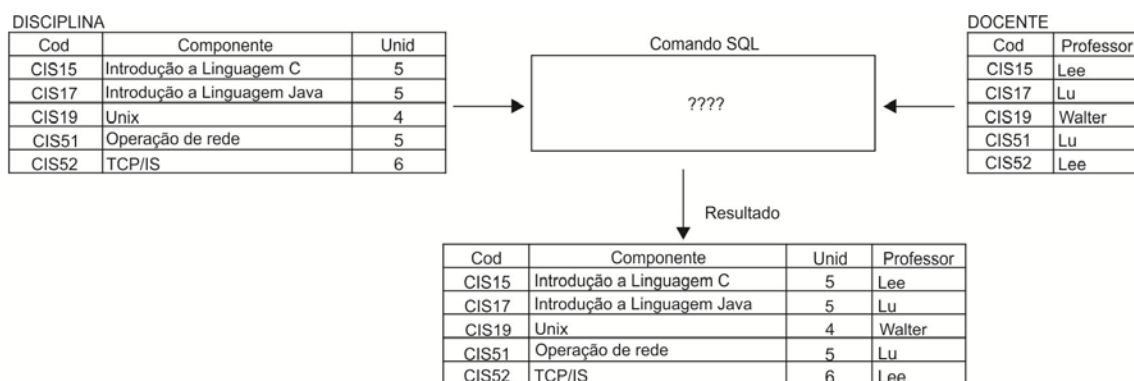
DISCIPLINA

| Cod | Componente | Unid |
|---|---|---|
| CIS15 | Introdução a Linguagem C | 5 |
| CIS17 | Introdução a Linguagem Java | 5 |
| CIS19 | Unix | 4 |
| CIS51 | Operação de rede | 5 |
| CIS52 | TCP/IS | 6 |

Comando SQL

????

DOCENTE

| Cod | Professor |
|---|---|
| CIS15 | Lee |
| CIS17 | Lu |
| CIS19 | Walter |
| CIS51 | Lu |
| CIS52 | Lee |

Resultado

| Cod | Componente | Unid | Professor |
|---|---|---|---|
| CIS15 | Introdução a Linguagem C | 5 | Lee |
| CIS17 | Introdução a Linguagem Java | 5 | Lu |
| CIS19 | Unix | 4 | Walter |
| CIS51 | Operação de rede | 5 | Lu |
| CIS52 | TCP/IS | 6 | Lee |